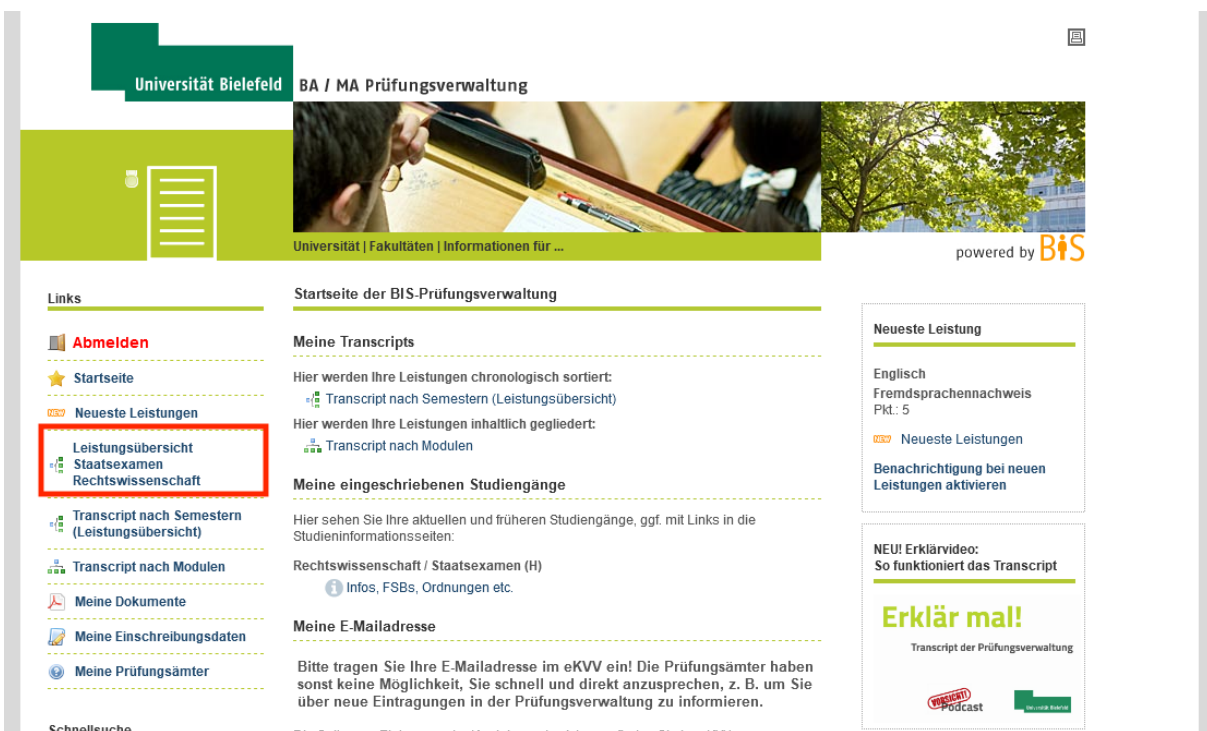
Universität Bielefeld BA / MA Prüfungsverwaltung

Universität | Fakultäten | Informationen für ...

powered by BIS

Links

Abmelden

Startseite

NEW Neueste Leistungen

Leistungsübersicht Staatsexamen Rechtswissenschaft

Transcript nach Semestern (Leistungsübersicht)

Transcript nach Modulen

Meine Dokumente

Meine Einschreibungsdaten

Meine Prüfungsämter

Schnellsuche

Startseite der BIS-Prüfungsverwaltung

Meine Transcripts

Hier werden Ihre Leistungen chronologisch sortiert:

Transcript nach Semestern (Leistungsübersicht)

Hier werden Ihre Leistungen inhaltlich gegliedert:

Transcript nach Modulen

Meine eingeschriebenen Studiengänge

Hier sehen Sie Ihre aktuellen und früheren Studiengänge, ggf. mit Links in die Studieninformationsseiten:

Rechtswissenschaft / Staatsexamen (H)

Infos, FSBs, Ordnungen etc.

Meine E-Mailadresse

Bitte tragen Sie Ihre E-Mailadresse im eKVV ein! Die Prüfungsämter haben sonst keine Möglichkeit, Sie schnell und direkt anzusprechen, z. B. um Sie über neue Eintragungen in der Prüfungsverwaltung zu informieren.

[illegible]

Neueste Leistung

Englisch
Fremdsprachennachweis
Pkt.: 5

NEW Neueste Leistungen

Benachrichtigung bei neuen Leistungen aktivieren

NEU! Erklärvideo:
So funktioniert das Transcript

Erklär mal!

Transcript der Prüfungsverwaltung

VORSICHT! Podcast

Universität Bielefeld